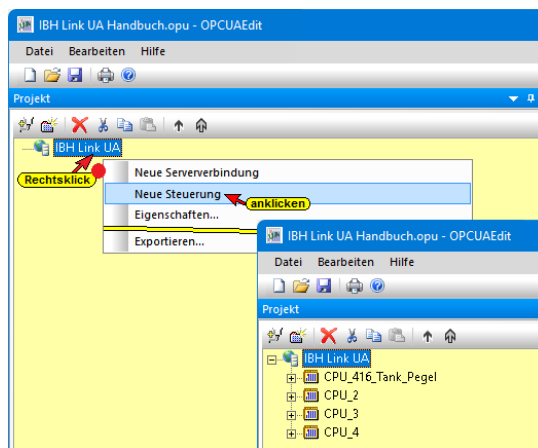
IBH Link UA Handbuch.opu - OPCUAEdit

Datei Bearbeiten Hilfe

Projekt

IBH Link UA

Rechtsklick

Neue Serververbindung

Neue Steuerung

anklicken

Eigenschaften...

Exportieren...

IBH Link UA Handbuch.opu - OPCUAEdit

Datei Bearbeiten Hilfe

Projekt

IBH Link UA

CPU_416_Tank_Pegel

CPU_2

CPU_3

CPU_4